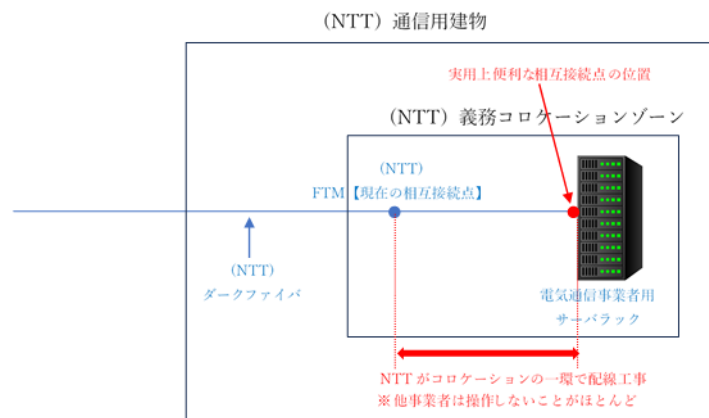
(NTT) 通信用建物

実用上便利な相互接続点の位置

(NTT) 義務コロケーションゾーン

(NTT)
FTM【現在の相互接続点】

(NTT)
ダークファイバ

電気通信事業者用
サーバラック

NTT がコロケーションの一環で配線工事
※他事業者は操作しないことがほとんど